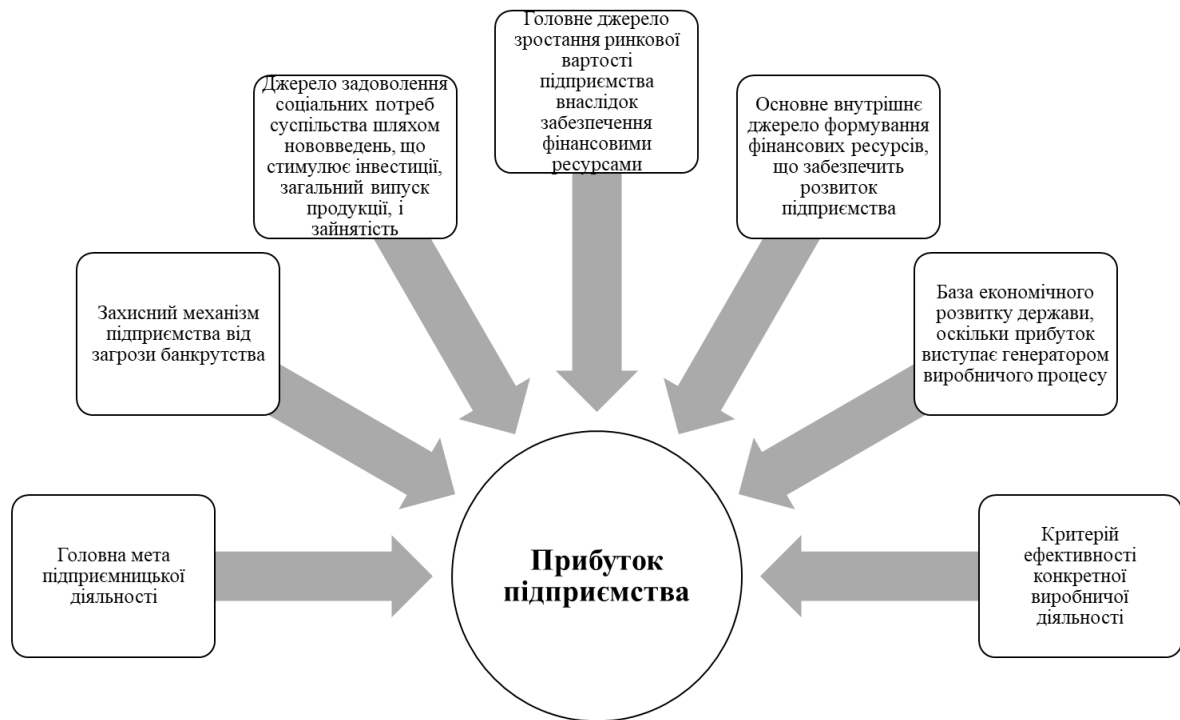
Головне джерело зростання ринкової вартості підприємства внаслідок забезпечення фінансовими ресурсами

Джерело задоволення соціальних потреб суспільства шляхом нововведень, що стимулює інвестиції, загальний випуск продукції, і зайнятість

Основне внутрішнє джерело формування фінансових ресурсів, що забезпечить розвиток підприємства

Захисний механізм підприємства від загрози банкрутства

База економічного розвитку держави, оскільки прибуток виступає генератором виробничого процесу

Головна мета підприємницької діяльності

Прибуток підприємства

Критерій ефективності конкретної виробничої діяльності